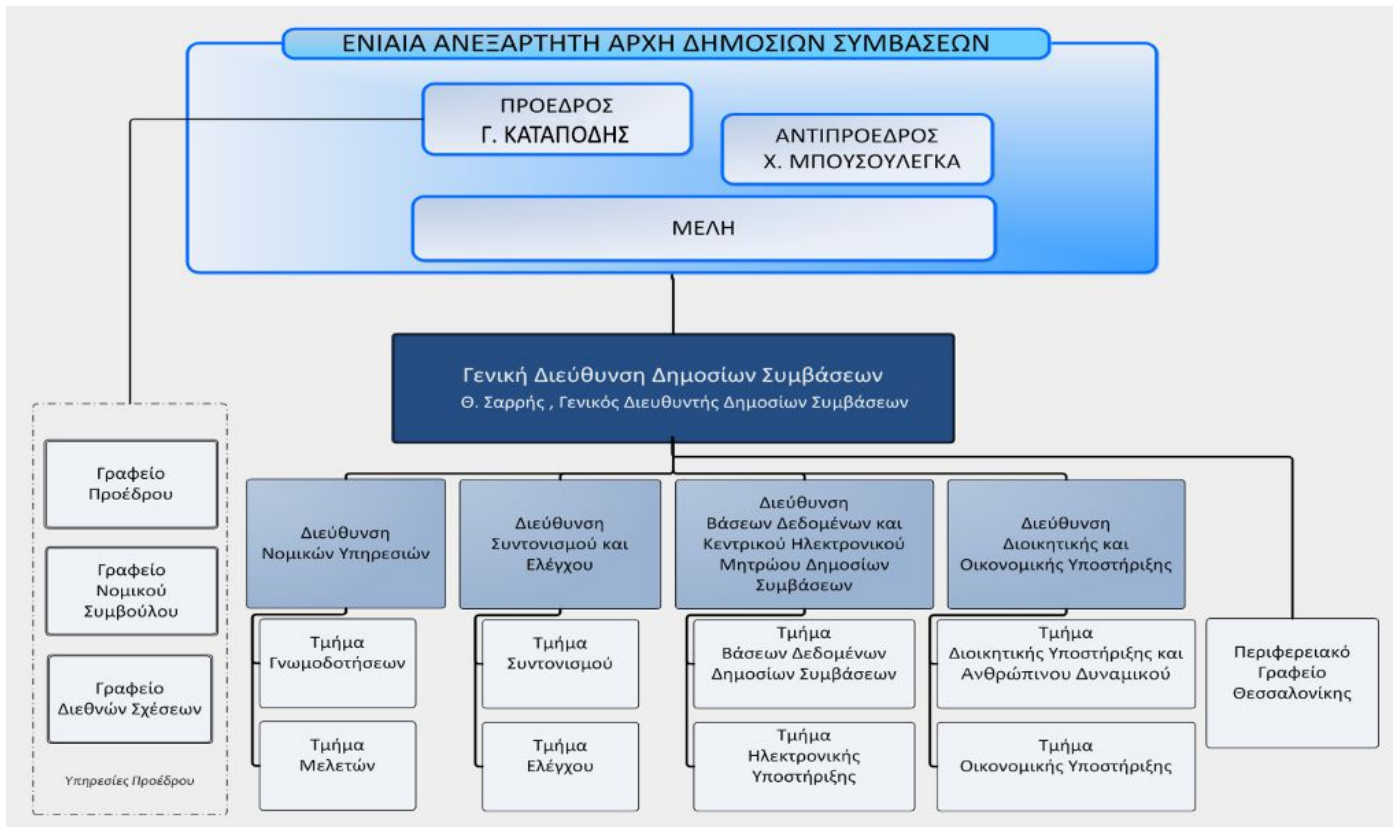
ΕΝΙΑΙΑ ΑΝΕΞΑΡΤΗΤΗ ΑΡΧΗ ΔΗΜΟΣΙΩΝ ΣΥΜΒΑΣΕΩΝ

ΠΡΟΕΔΡΟΣ
Γ. ΚΑΤΑΠΟΔΗΣ

ΑΝΤΙΠΡΟΕΔΡΟΣ
Χ. ΜΠΟΥΣΟΥΛΕΓΚΑ

ΜΕΛΗ

Γενική Διεύθυνση Δημοσίων Συμβάσεων
Θ. Σαρρής , Γενικός Διευθυντής Δημοσίων Συμβάσεων

Γραφείο Προέδρου

Γραφείο Νομικού Συμβούλου

Γραφείο Διεθνών Σχέσεων

Υπηρεσίες Προέδρου

Διεύθυνση Νομικών Υπηρεσιών

Τμήμα Γνωμοδοτήσεων

Τμήμα Μελετών

Διεύθυνση Συντονισμού και Ελέγχου

Τμήμα Συντονισμού

Τμήμα Ελέγχου

Διεύθυνση Βάσεων Δεδομένων και Κεντρικού Ηλεκτρονικού Μητρώου Δημοσίων Συμβάσεων

Τμήμα Βάσεων Δεδομένων Δημοσίων Συμβάσεων

Τμήμα Ηλεκτρονικής Υποστήριξης

Διεύθυνση Διοικητικής και Οικονομικής Υποστήριξης

Τμήμα Διοικητικής Υποστήριξης και Ανθρώπινου Δυναμικού

Τμήμα Οικονομικής Υποστήριξης

Περιφερειακό Γραφείο Θεσσαλονίκης